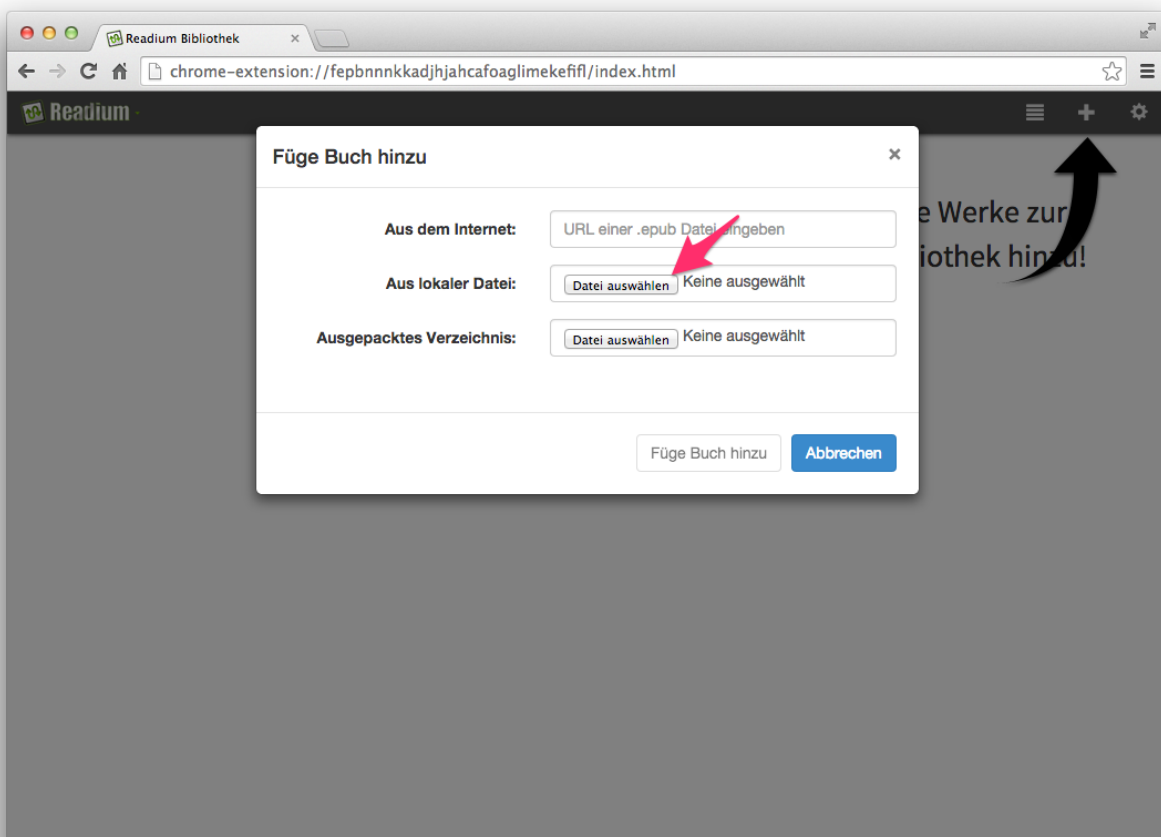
Readium Bibliothek

chrome-extension://fepbnnnkkadjhjahcafoaglimekefifl/index.html

Readium

Füge Buch hinzu

×

Aus dem Internet:

URL einer .epub Datei eingeben

Aus lokaler Datei:

Datei auswählen Keine ausgewählt

Ausgepacktes Verzeichnis:

Datei auswählen Keine ausgewählt

Füge Buch hinzu

Abbrechen

e Werke zur

iothek hinzu!